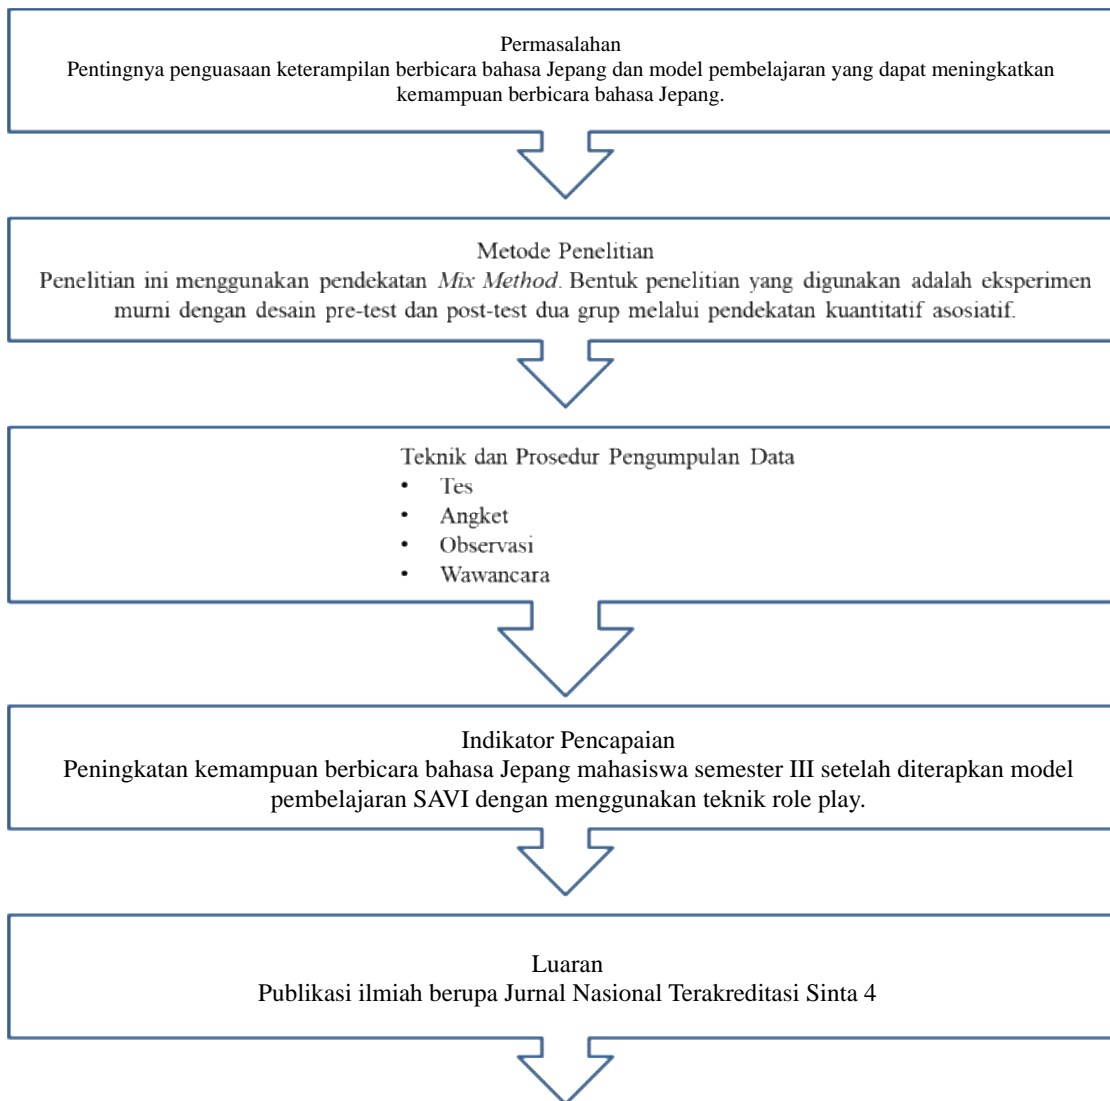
Permasalahan
Pentingnya penguasaan keterampilan berbicara bahasa Jepang dan model pembelajaran yang dapat meningkatkan kemampuan berbicara bahasa Jepang.

Metode Penelitian
Penelitian ini menggunakan pendekatan *Mix Method*. Bentuk penelitian yang digunakan adalah eksperimen murni dengan desain pre-test dan post-test dua grup melalui pendekatan kuantitatif asosiatif.

Teknik dan Prosedur Pengumpulan Data
• Tes
• Angket
• Observasi
• Wawancara

Indikator Pencapaian
Peningkatan kemampuan berbicara bahasa Jepang mahasiswa semester III setelah diterapkan model pembelajaran SAVI dengan menggunakan teknik role play.

Luaran
Publikasi ilmiah berupa Jurnal Nasional Terakreditasi Sinta 4